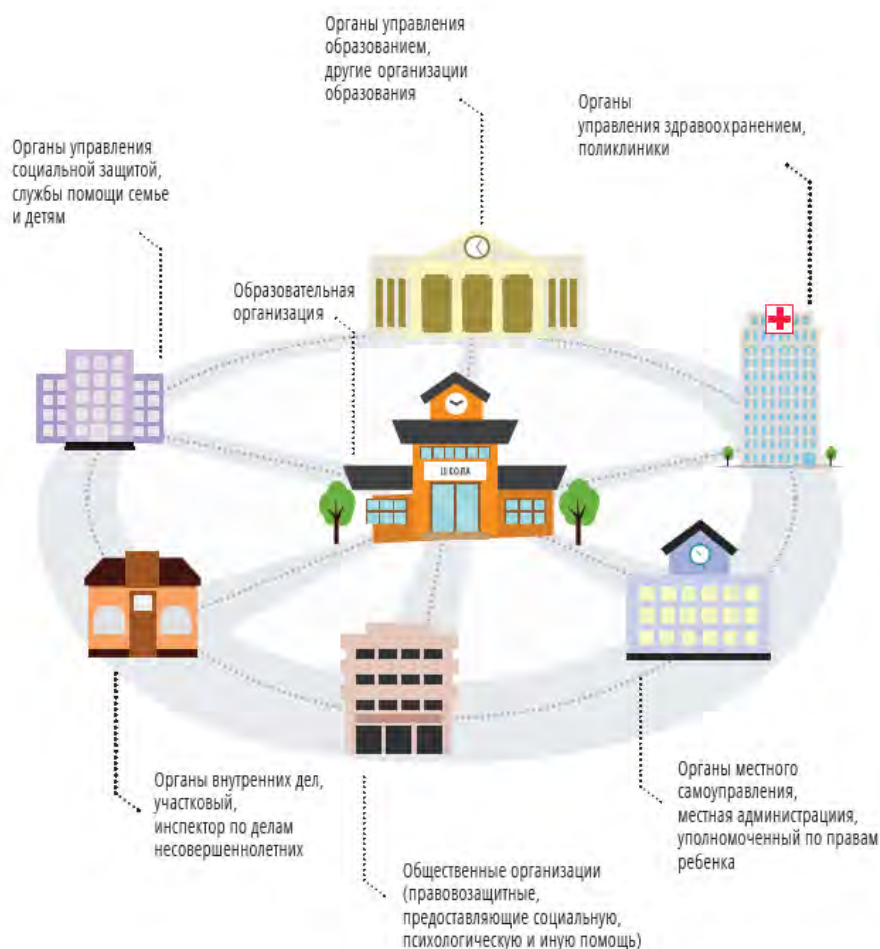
Органы управления образованием, другие организации образования

Органы управления здравоохранением, поликлиники

Органы управления социальной защитой, службы помощи семье и детям

Образовательная организация

ШКОЛА

Органы внутренних дел, участковый, инспектор по делам несовершеннолетних

Органы местного самоуправления, местная администрация, уполномоченный по правам ребенка

Общественные организации (правозащитные, предоставляющие социальную, психологическую и иную помощь)